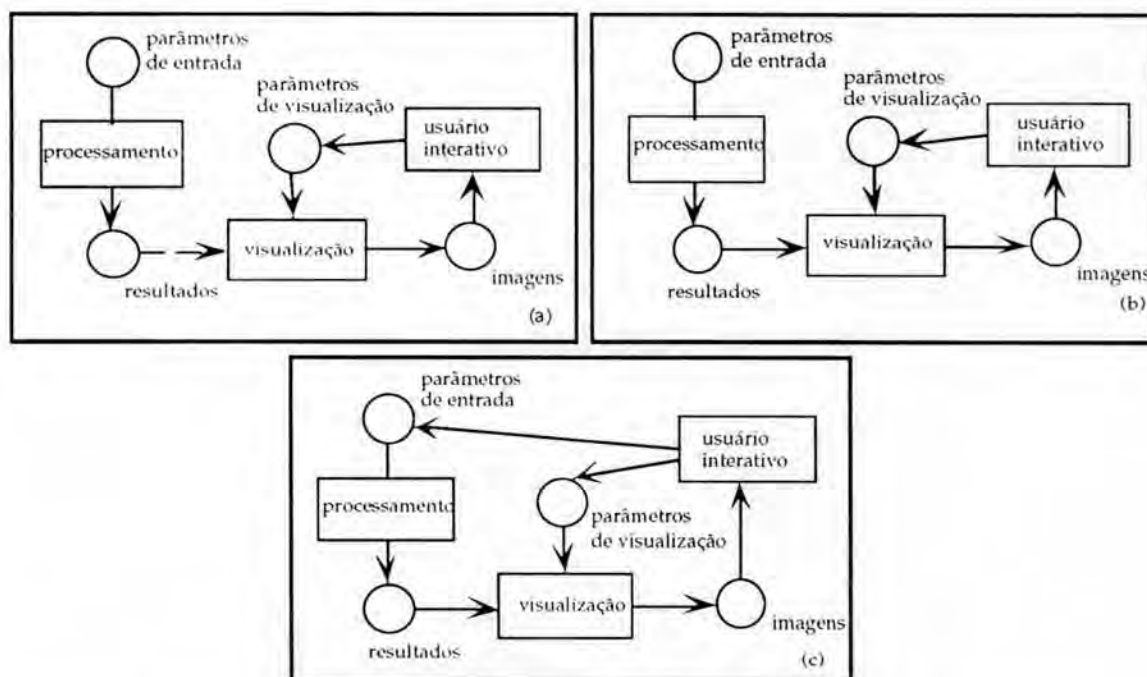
parâmetros de entrada

parâmetros de visualização

usuário interativo

processamento

visualização

resultados

imagens

(a)

parâmetros de entrada

parâmetros de visualização

usuário interativo

processamento

visualização

resultados

imagens

(b)

parâmetros de entrada

usuário interativo

processamento

parâmetros de visualização

visualização

resultados

imagens

(c)